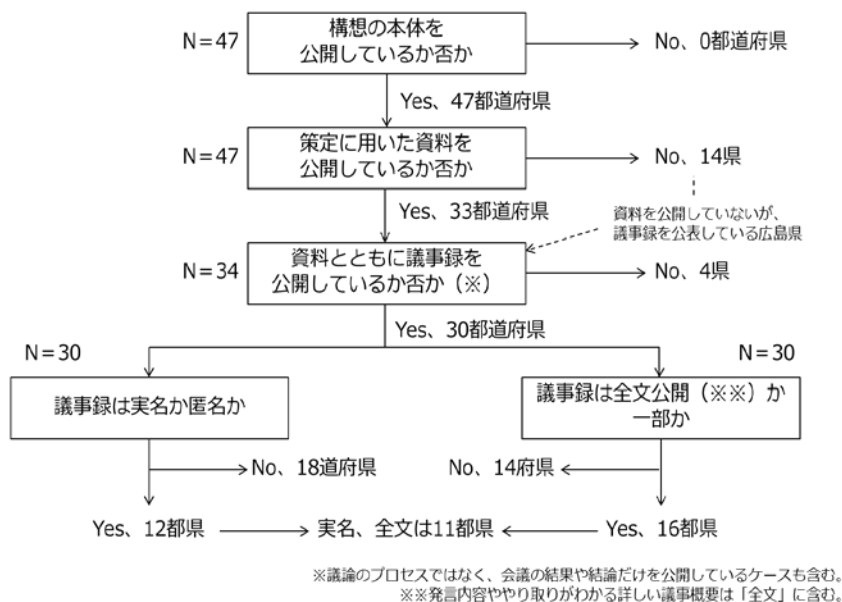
N＝47
構想の本体を公開しているか否か
No、0都道府県
Yes、47都道府県

N＝47
策定に用いた資料を公開しているか否か
No、14県
Yes、33都道府県
資料を公開していないが、議事録を公表している広島県

N＝34
資料とともに議事録を公開しているか否か（※）
No、4県
Yes、30都道府県

N＝30
議事録は実名か匿名か
No、18道府県
Yes、12都県

N＝30
議事録は全文公開（※※）か一部か
No、14府県
Yes、16都県

実名、全文は11都県

※議論のプロセスではなく、会議の結果や結論だけを公開しているケースも含む。
※※発言内容ややり取りがわかる詳しい議事概要は「全文」に含む。